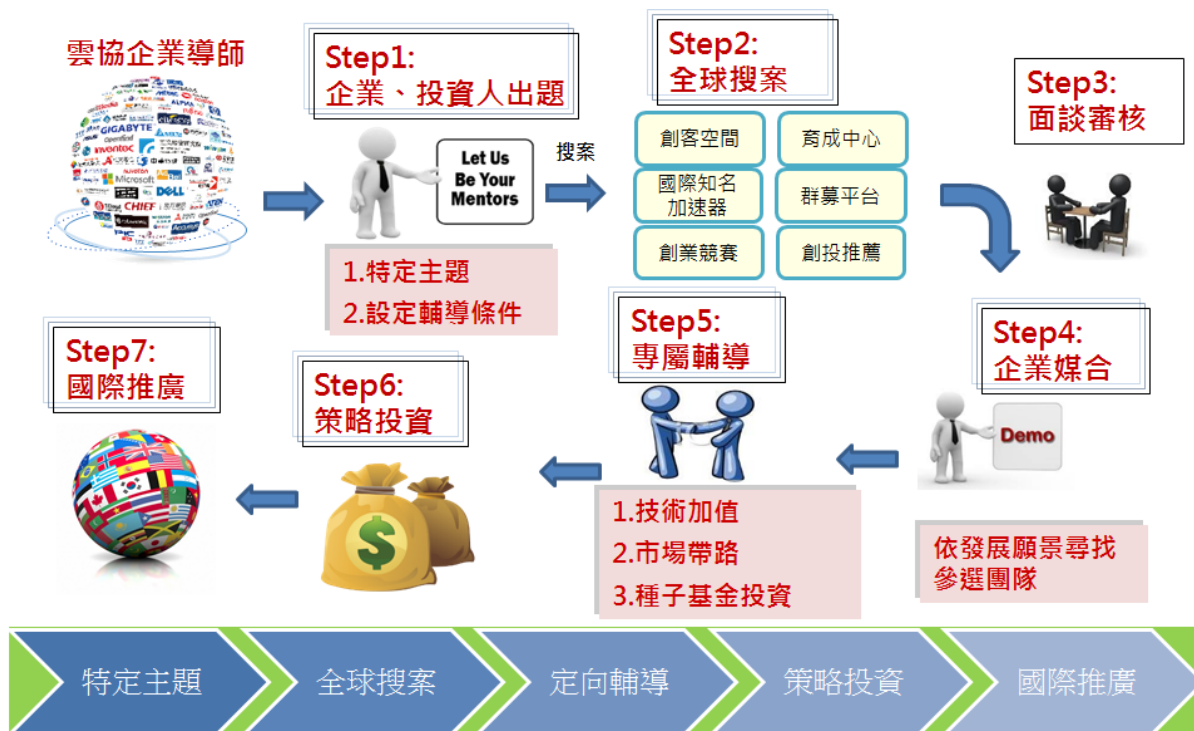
雲協企業導師

GIGABYTE
inventec
Microsoft
CHIEF
DELL

Step1:
企業、投資人出題

Let Us
Be Your
Mentors

搜案

1.特定主題
2.設定輔導條件

Step2:
全球搜案

創客空間
育成中心
國際知名加速器
群募平台
創業競賽
創投推薦

Step3:
面談審核

Step4:
企業媒合

Demo

依發展願景尋找參選團隊

Step5:
專屬輔導

1.技術加值
2.市場帶路
3.種子基金投資

Step6:
策略投資

$

Step7:
國際推廣

特定主題
全球搜案
定向輔導
策略投資
國際推廣